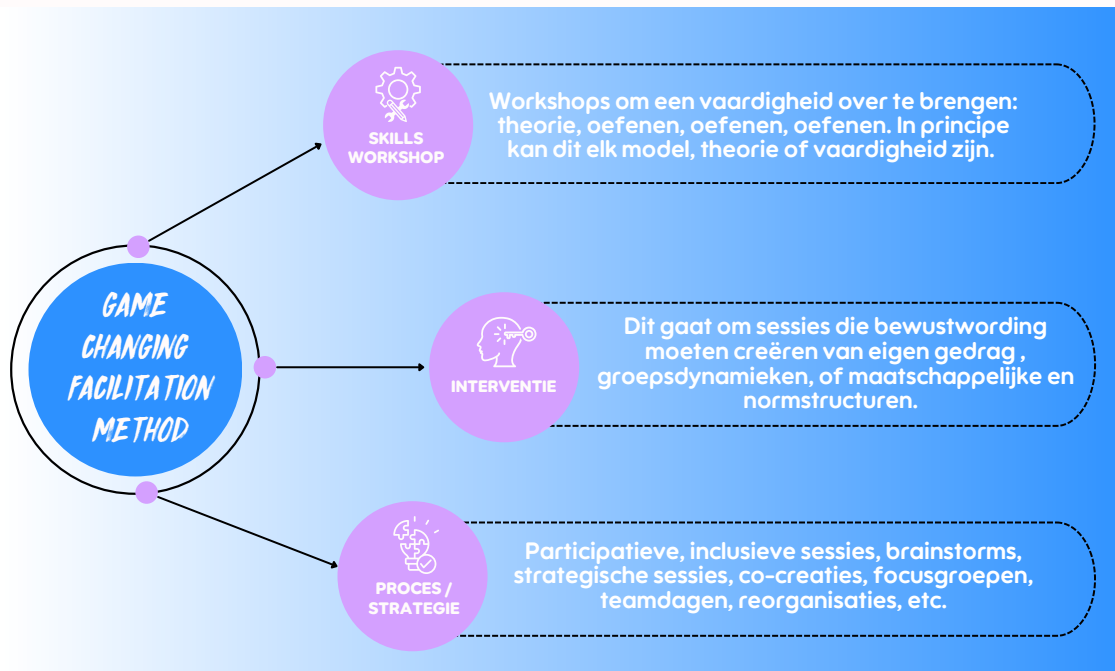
GAME CHANGING FACILITATION METHOD

SKILLS WORKSHOP

Workshops om een vaardigheid over te brengen: theorie, oefenen, oefenen, oefenen. In principe kan dit elk model, theorie of vaardigheid zijn.

INTERVENTIE

Dit gaat om sessies die bewustwording moeten creëren van eigen gedrag , groepsdynamieken, of maatschappelijke en normstructuren.

PROCES / STRATEGIE

Participatieve, inclusieve sessies, brainstorms, strategische sessies, co-creaties, focusgroepen, teamdagen, reorganisaties, etc.